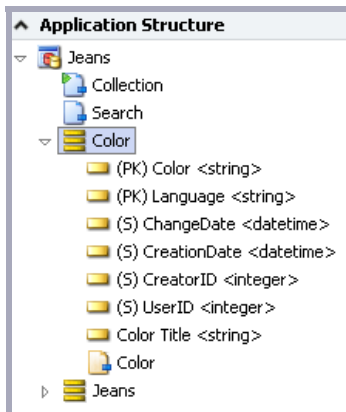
Application Structure

Jeans

Collection

Search

Color

(PK) Color <string>

(PK) Language <string>

(S) ChangeDate <datetime>

(S) CreationDate <datetime>

(S) CreatorID <integer>

(S) UserID <integer>

Color Title <string>

Color

Jeans